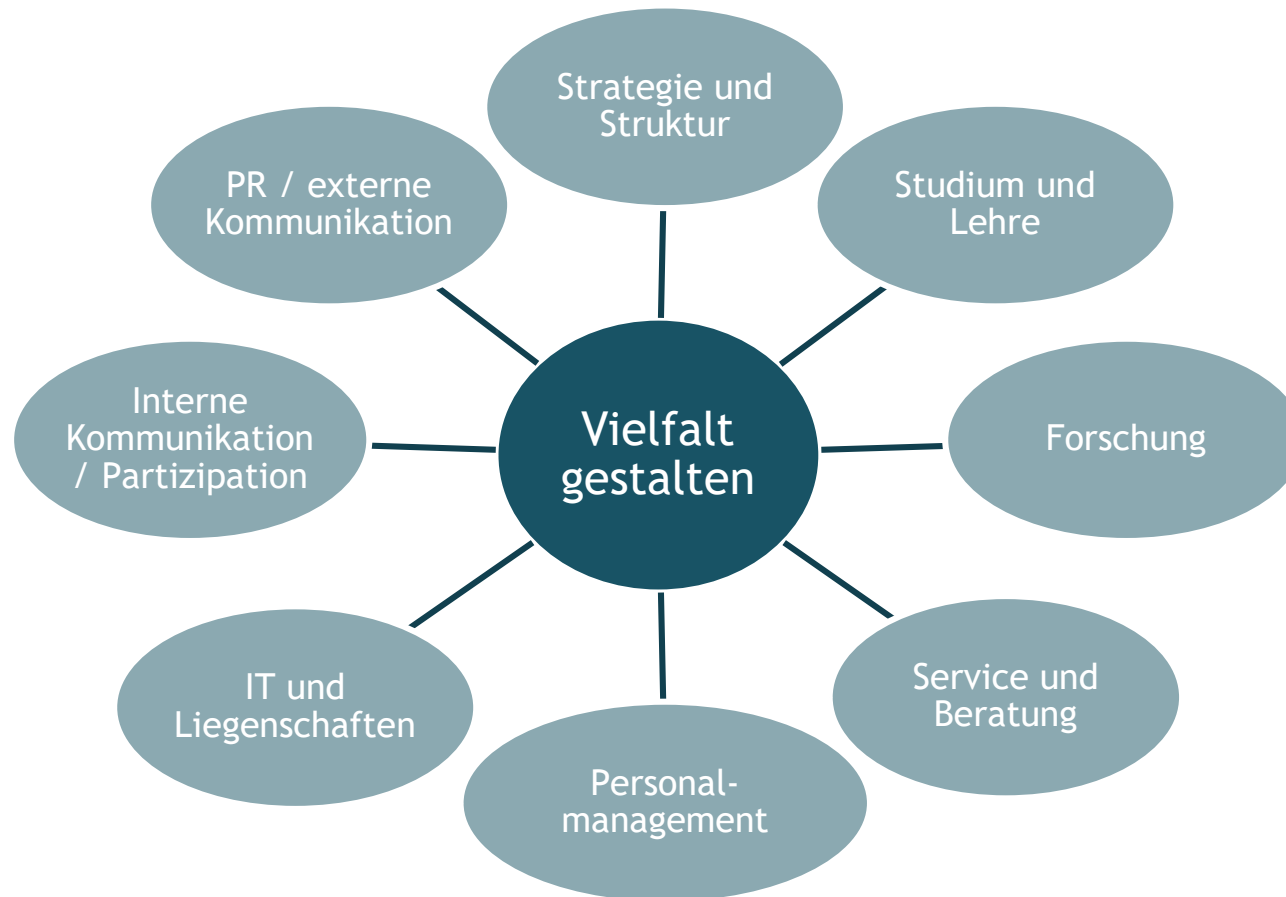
Strategie und Struktur

PR / externe Kommunikation

Studium und Lehre

Interne Kommunikation / Partizipation

Vielfalt gestalten

Forschung

IT und Liegenschaften

Service und Beratung

Personalmanagement